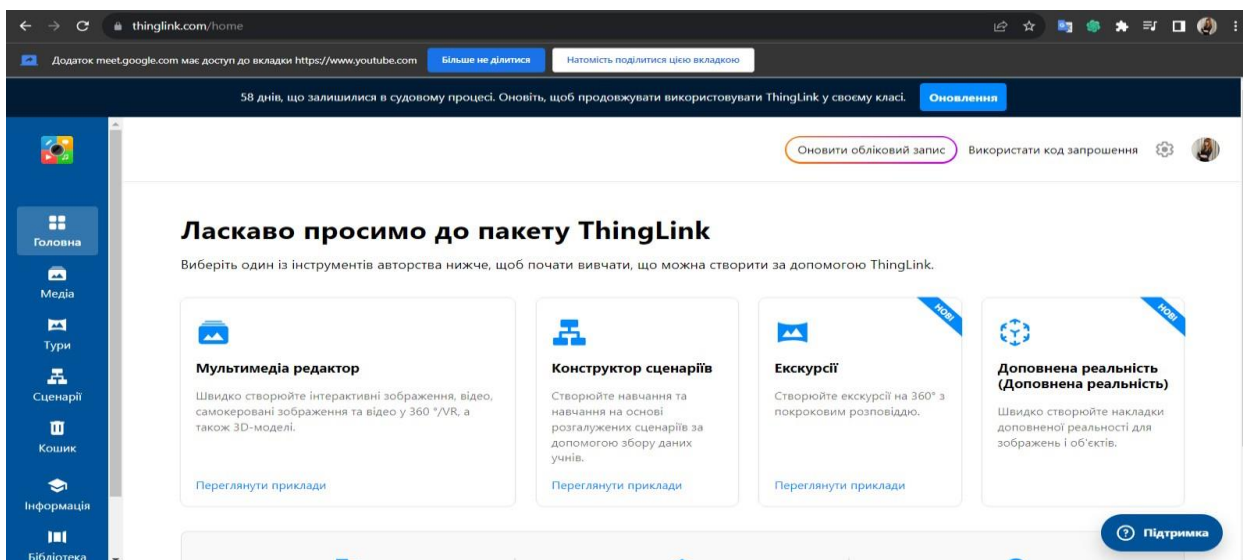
thinglink.com/home

Додаток meet.google.com має доступ до вкладки https://www.youtube.com Більше не ділитися Натомість поділитися цією вкладкою

58 днів, що залишилися в судовому процесі. Оновіть, щоб продовжувати використовувати ThingLink у своєму класі. Оновлення

Оновити обліковий запис Використати код запрошення

Головна
Медіа
Тури
Сценарії
Кошик
Інформація
Бібліотека

Ласкаво просимо до пакету ThingLink

Виберіть один із інструментів авторства нижче, щоб почати вивчати, що можна створити за допомогою ThingLink.

Мультимедіа редактор
Швидко створюйте інтерактивні зображення, відео, самокеровані зображення та відео у 360 °/VR, а також 3D-моделі.
Переглянути приклади

Конструктор сценаріїв
Створюйте навчання та навчання на основі розгалужених сценаріїв за допомогою збору даних учнів.
Переглянути приклади

НОВІ
Екскурсії
Створюйте екскурсії на 360° з покроковим розповіддю.
Переглянути приклади

НОВІ
Доповнена реальність (Доповнена реальність)
Швидко створюйте накладки доповненої реальності для зображень і об'єктів.

Підтримка